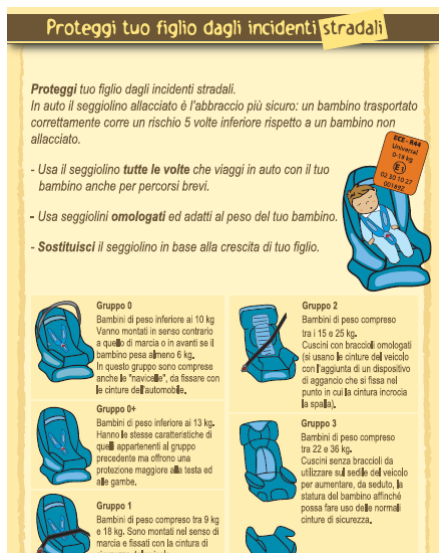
Proteggi tuo figlio dagli incidenti stradali

**Proteggi** tuo figlio dagli incidenti stradali.
In auto il seggiolino allacciato è l'abbraccio più sicuro: un bambino trasportato correttamente corre un rischio 5 volte inferiore rispetto a un bambino non allacciato.

- Usa il seggiolino **tutte le volte** che viaggi in auto con il tuo bambino anche per percorsi brevi.

- Usa seggiolini **omologati** ed adatti al peso del tuo bambino.

- **Sostituisci** il seggiolino in base alla crescita di tuo figlio.

ECE - R44
Universal
0-18 kg
E
02 30 16 27
001892

**Gruppo 0**
Bambini di peso inferiore ai 10 kg. Vanno montati in senso contrario a quello di marcia o in avanti se il bambino pesa almeno 6 kg. In questo gruppo sono comprese anche le "navicelle", da fissare con le cinture dell'automobile.

**Gruppo 0+**
Bambini di peso inferiore ai 13 kg. Hanno le stesse caratteristiche di quelli appartenenti al gruppo precedente ma offrono una protezione maggiore alla testa ed alle gambe.

**Gruppo 1**
Bambini di peso compreso tra 9 kg e 18 kg. Sono montati nel senso di marcia e fissati con la cintura di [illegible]

**Gruppo 2**
Bambini di peso compreso tra i 15 e 25 kg.
Cuscini con braccioli omologati (si usano le cinture del veicolo con l'aggiunta di un dispositivo di aggancio che si fissa nel punto in cui la cintura incrocia la spalla).

**Gruppo 3**
Bambini di peso compreso tra 22 e 36 kg.
Cuscini senza braccioli da utilizzare sul sedile del veicolo per aumentare, da seduto, la statura del bambino affinché possa fare uso delle normali cinture di sicurezza.